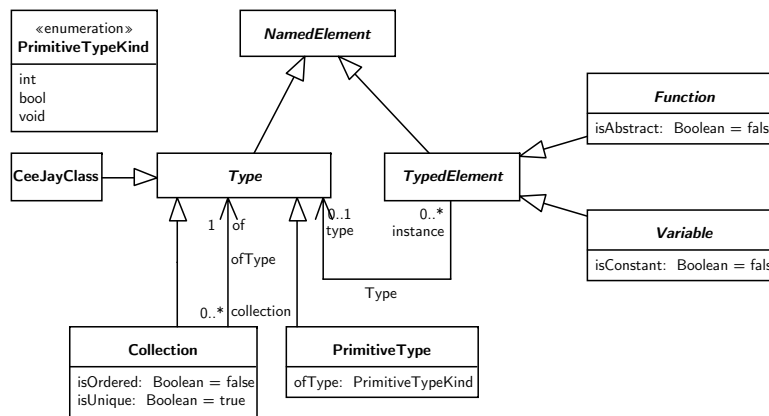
«enumeration»
PrimitiveTypeKind

int
bool
void

NamedElement

Function

isAbstract: Boolean = fals

CeeJayClass

Type

TypedElement

1 of

ofType

0..1
type

0..*
instance

Variable

isConstant: Boolean = fals

Type

0..* collection

Collection

isOrdered: Boolean = false
isUnique: Boolean = true

PrimitiveType

ofType: PrimitiveTypeKind